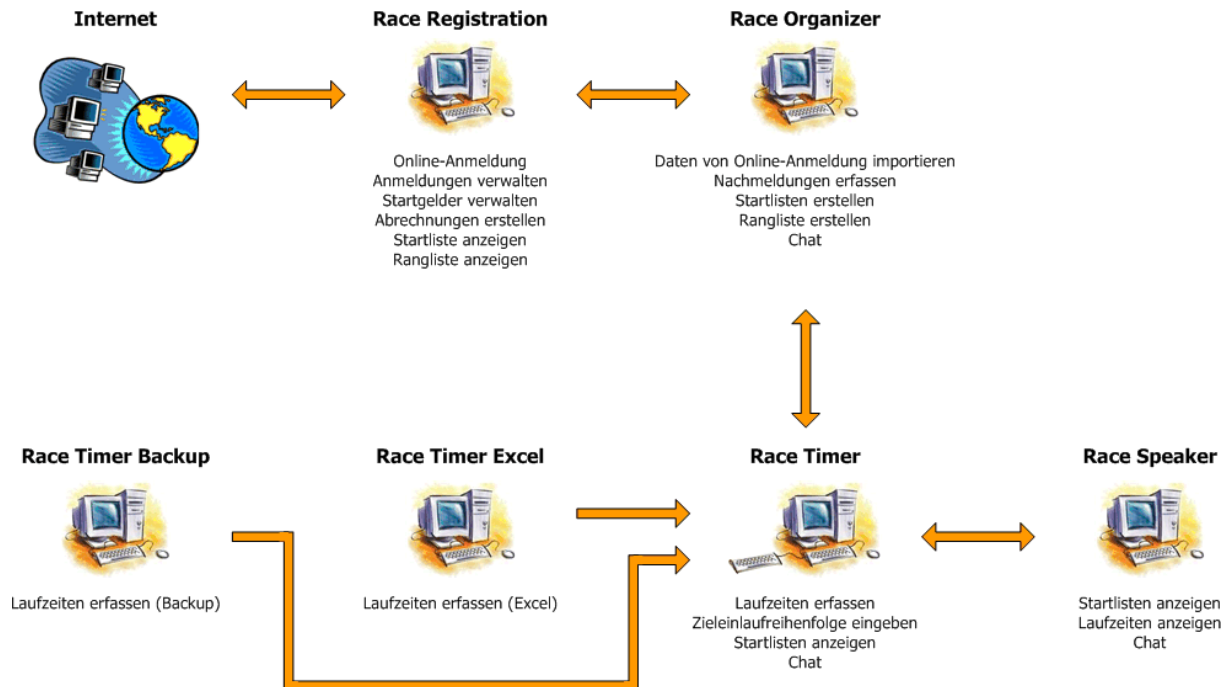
Internet

Race Registration

Online-Anmeldung
Anmeldungen verwalten
Startgelder verwalten
Abrechnungen erstellen
Startliste anzeigen
Rangliste anzeigen

Race Organizer

Daten von Online-Anmeldung importieren
Nachmeldungen erfassen
Startlisten erstellen
Rangliste erstellen
Chat

Race Timer Backup

Laufzeiten erfassen (Backup)

Race Timer Excel

Laufzeiten erfassen (Excel)

Race Timer

Laufzeiten erfassen
Zieleinlaufreihenfolge eingeben
Startlisten anzeigen
Chat

Race Speaker

Startlisten anzeigen
Laufzeiten anzeigen
Chat